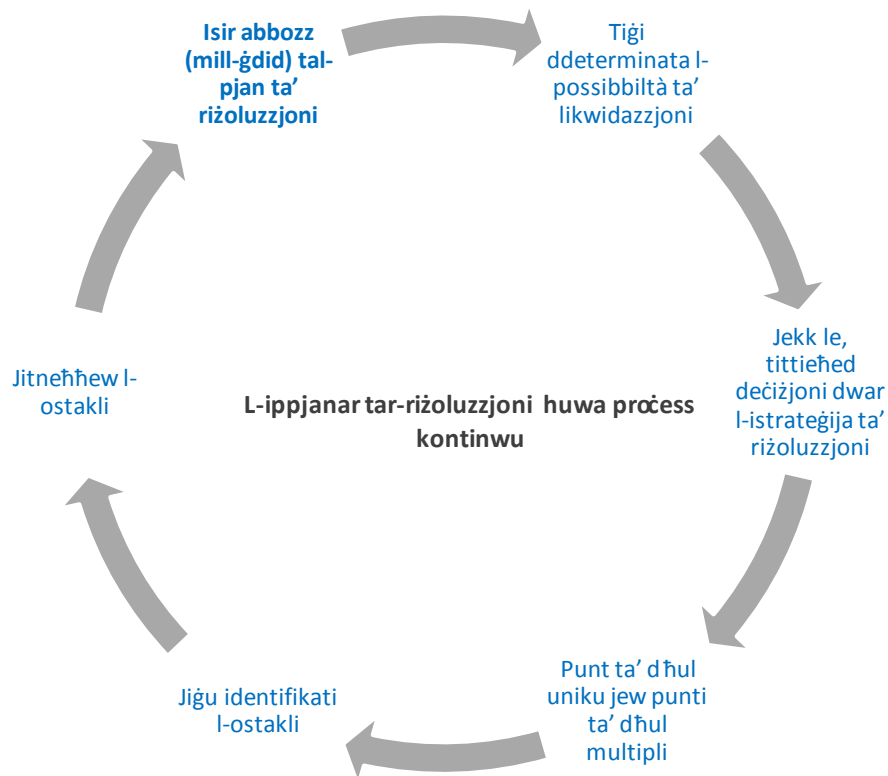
Isir abbozz (mill-ġdid) tal-pjan ta' riżoluzzjoni

Tiġi ddeterminata l-possibbiltà ta' likwidazzjoni

Jekk le, tittieħed deċiżjoni dwar l-istrateġija ta' riżoluzzjoni

Punt ta' dħul uniku jew punti ta' dħul multipli

Jiġu identifikati l-ostakli

Jitneħħew l-ostakli

L-ippjanar tar-riżoluzzjoni huwa proċess kontinwu